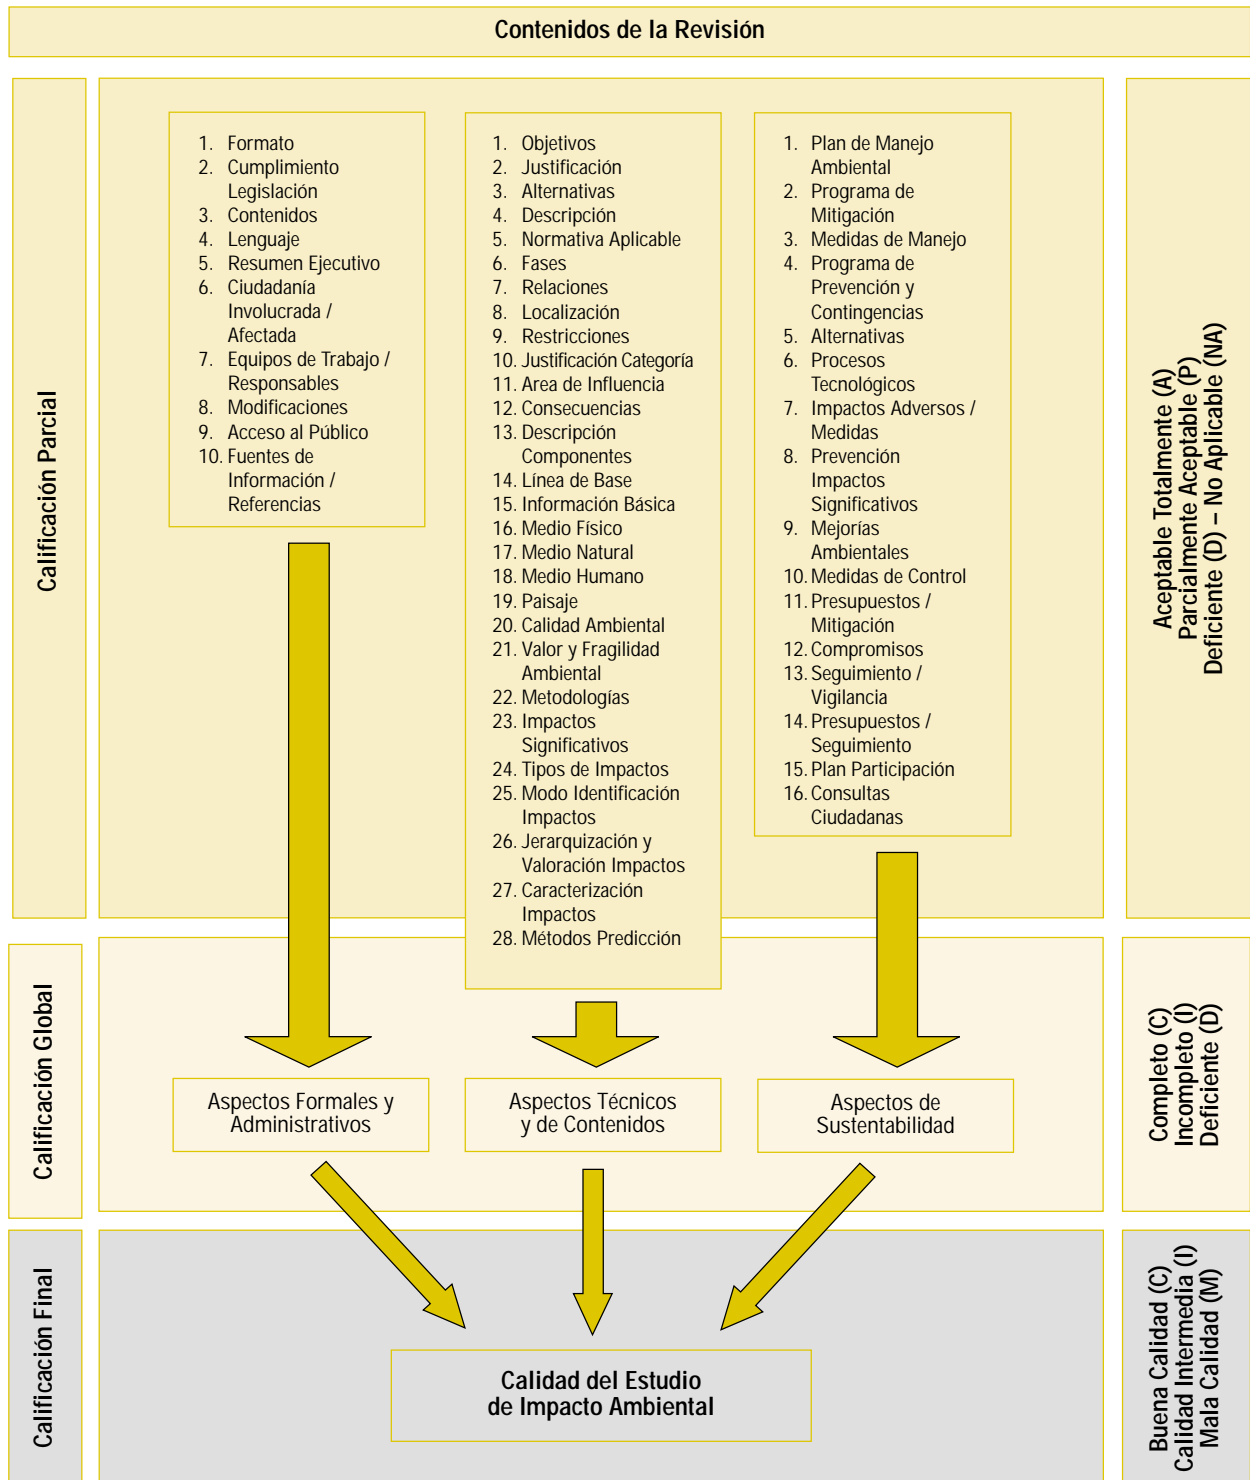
Contenidos de la Revisión

Calificación Parcial

1. Formato
2. Cumplimiento Legislación
3. Contenidos
4. Lenguaje
5. Resumen Ejecutivo
6. Ciudadanía Involucrada / Afectada
7. Equipos de Trabajo / Responsables
8. Modificaciones
9. Acceso al Público
10. Fuentes de Información / Referencias

1. Objetivos
2. Justificación
3. Alternativas
4. Descripción
5. Normativa Aplicable
6. Fases
7. Relaciones
8. Localización
9. Restricciones
10. Justificación Categoría
11. Area de Influencia
12. Consecuencias
13. Descripción Componentes
14. Línea de Base
15. Información Básica
16. Medio Físico
17. Medio Natural
18. Medio Humano
19. Paisaje
20. Calidad Ambiental
21. Valor y Fragilidad Ambiental
22. Metodologías
23. Impactos Significativos
24. Tipos de Impactos
25. Modo Identificación Impactos
26. Jerarquización y Valoración Impactos
27. Caracterización Impactos
28. Métodos Predicción

1. Plan de Manejo Ambiental
2. Programa de Mitigación
3. Medidas de Manejo
4. Programa de Prevención y Contingencias
5. Alternativas
6. Procesos Tecnológicos
7. Impactos Adversos / Medidas
8. Prevención Impactos Significativos
9. Mejorías Ambientales
10. Medidas de Control
11. Presupuestos / Mitigación
12. Compromisos
13. Seguimiento / Vigilancia
14. Presupuestos / Seguimiento
15. Plan Participación
16. Consultas Ciudadanas

Aceptable Totalmente (A)
Parcialmente Aceptable (P)
Deficiente (D) – No Aplicable (NA)

Calificación Global

Aspectos Formales y Administrativos

Aspectos Técnicos y de Contenidos

Aspectos de Sustentabilidad

Completo (C)
Incompleto (I)
Deficiente (D)

Calificación Final

Calidad del Estudio de Impacto Ambiental

Buena Calidad (C)
Calidad Intermedia (I)
Mala Calidad (M)